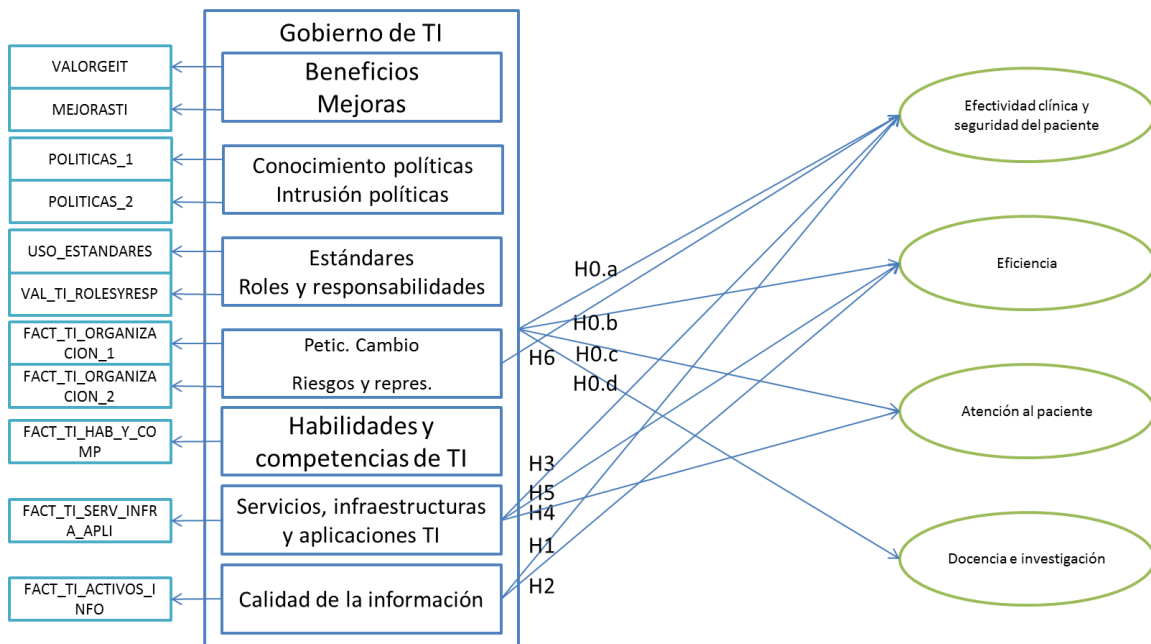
Gobierno de TI

VALORGEIT
MEJORASTI

Beneficios
Mejoras

POLITICAS_1
POLITICAS_2

Conocimiento políticas
Intrusión políticas

USO_ESTANDARES
VAL_TI_ROLESYRESP

Estándares
Roles y responsabilidades

FACT_TI_ORGANIZACION_1
FACT_TI_ORGANIZACION_2

Petic. Cambio
Riesgos y repres.

FACT_TI_HAB_Y_COMP

Habilidades y competencias de TI

FACT_TI_SERV_INFRA_APLI

Servicios, infraestructuras y aplicaciones TI

FACT_TI_ACTIVOS_INFO

Calidad de la información

H0.a
H0.b
H6
H0.c
H0.d
H3
H5
H4
H1
H2

Efectividad clínica y seguridad del paciente

Eficiencia

Atención al paciente

Docencia e investigación